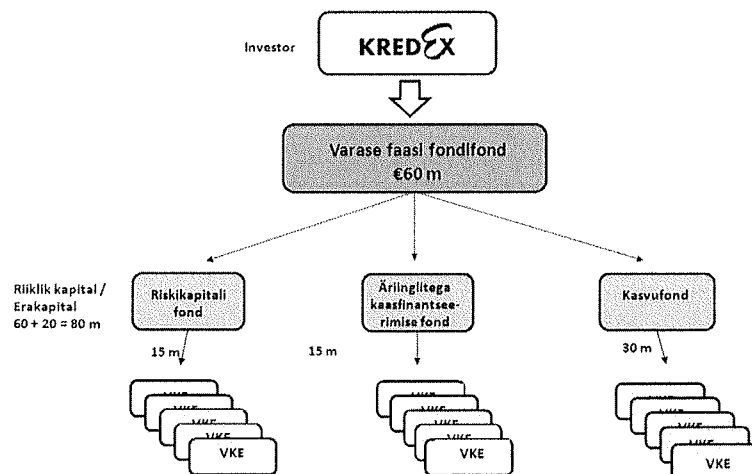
Investor

KREDEX

Varase faasi fondifond
€60 m

Riiklik kapital /
Erakapital
60 + 20 = 80 m

Riskikapitali fond

15 m

Äriinglitega kaasfinantseerimise fond

15 m

Kasvufond

30 m

VKE
VKE
VKE
VKE
VKE

VKE
VKE
VKE
VKE
VKE

VKE
VKE
VKE
VKE
VKE